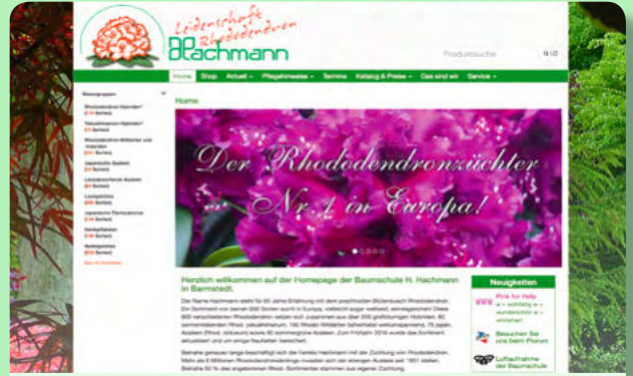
Leidenschaft Rhododendron
Hachmann

Produktsuche

Home | Shop | Aktuell | Pflegehinweise | Termine | Katalog & Preise | Das sind wir | Service

Warengruppen

Home

Der Rhododendronzüchter Nr. 1 in Europa!

Herzlich willkommen auf der Homepage der Baumschule H. Hachmann in Barmstedt.

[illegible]

Neuigkeiten

Besuchen Sie uns beim Forum

Luftaufnahme der Baumschule